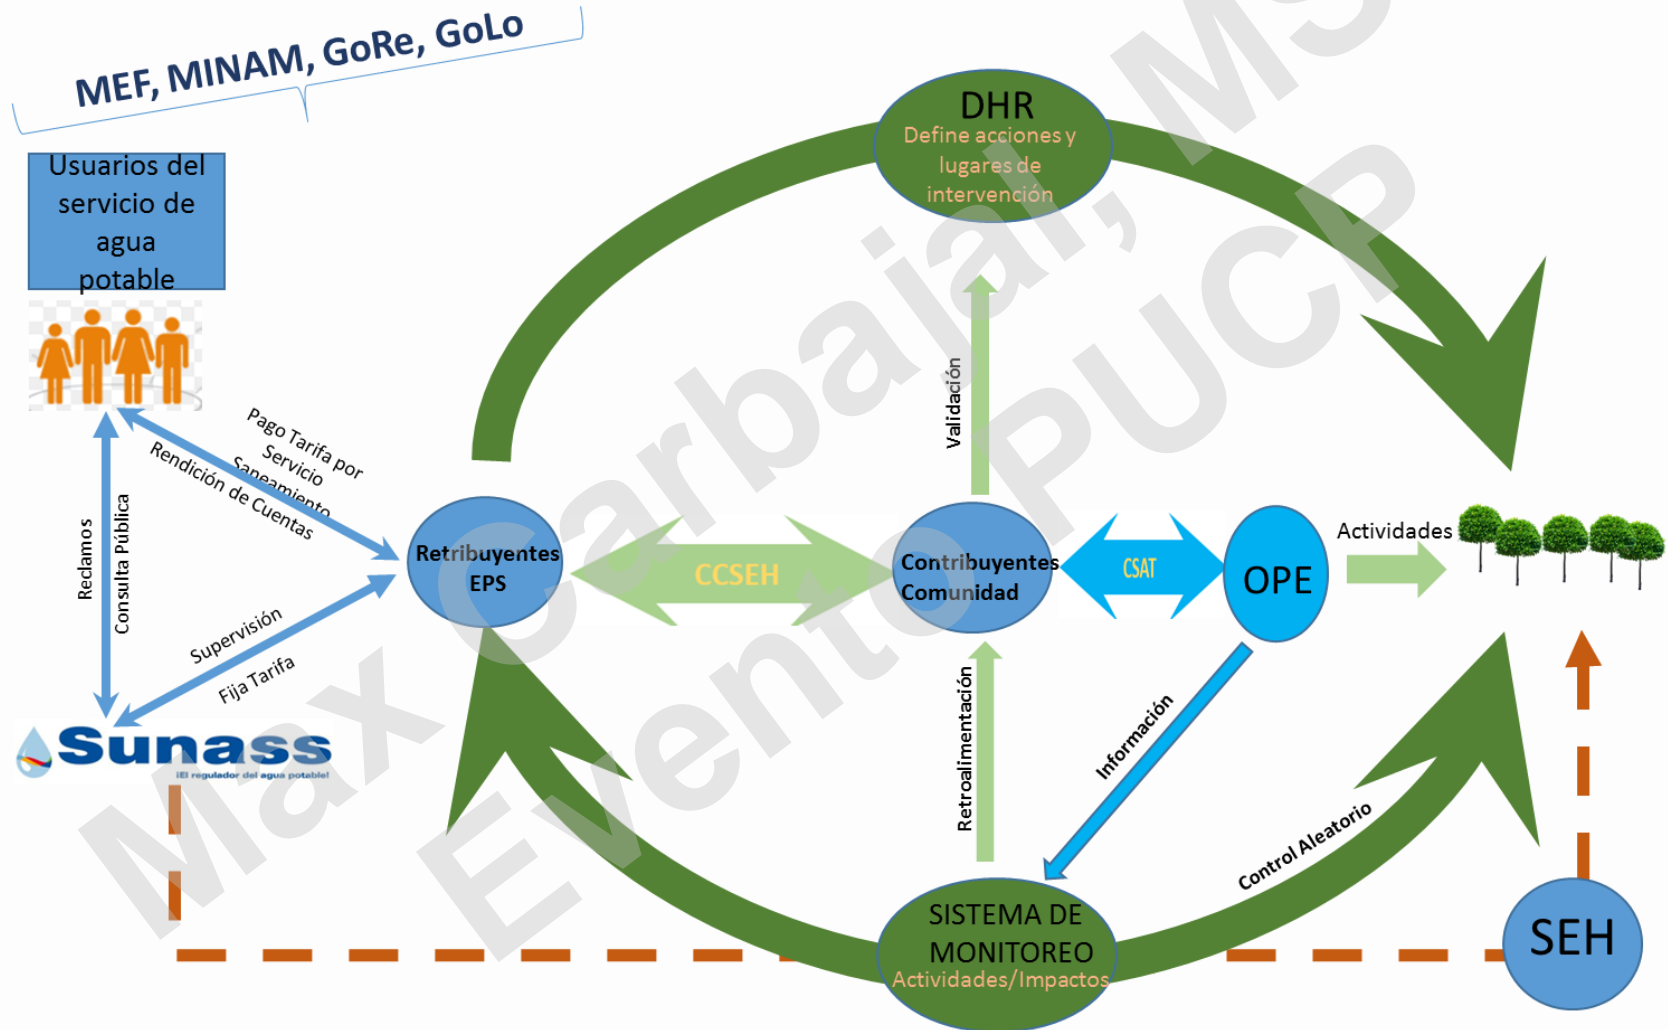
MEF, MINAM, GoRe, GoLo

Usuarios del servicio de agua potable

DHR
Define acciones y lugares de intervención

Pago Tarifa por Servicio Saneamiento
Rendición de Cuentas

Reclamos
Consulta Pública

Supervisión
Fija Tarifa

Sunass
¡El regulador del agua potable!

Validación

Retribuyentes EPS

CCSEH

Contribuyentes Comunidad

CSAT

OPE

Actividades

Retroalimentación

Información

Control Aleatorio

SISTEMA DE MONITOREO
Actividades/Impactos

SEH

Max Carbajal, MSc
Evento PUCP